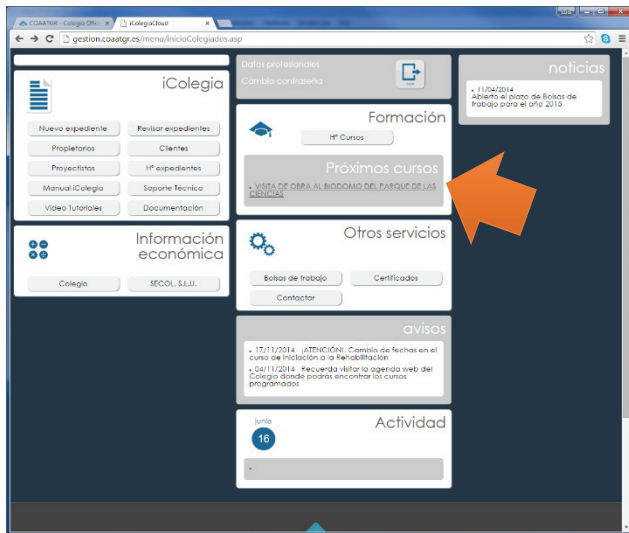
COAATGR - Colegio Ofici ×
iColegiaCloud ×

gestion.coaatgr.es/menu/inicioColegiados.asp

iColegia

Nuevo expediente
Revisar expedientes
Propietarios
Clientes
Proyectistas
Hº expedientes
Manual iColegia
Soporte Técnico
Video Tutoriales
Documentación

Información económica

Colegio
SECOL, S.L.U.

Datos profesionales
Cambio contraseña

Formación

Hº Cursos

Próximos cursos

• VISITA DE OBRA AL BIODOMO DEL PARQUE DE LAS CIENCIAS

Otros servicios

Bolsas de trabajo
Certificados
Contactar

avisos

• 17/11/2014 . ¡ATENCIÓN!. Cambio de fechas en el curso de Iniciación a la Rehabilitación
• 04/11/2014 . Recuerda visitar la agenda web del Colegio donde podrás encontrar los cursos programados

Actividad

junio
16

•

noticias

• 11/04/2014
Abierto el plazo de Bolsas de trabajo para el año 2015